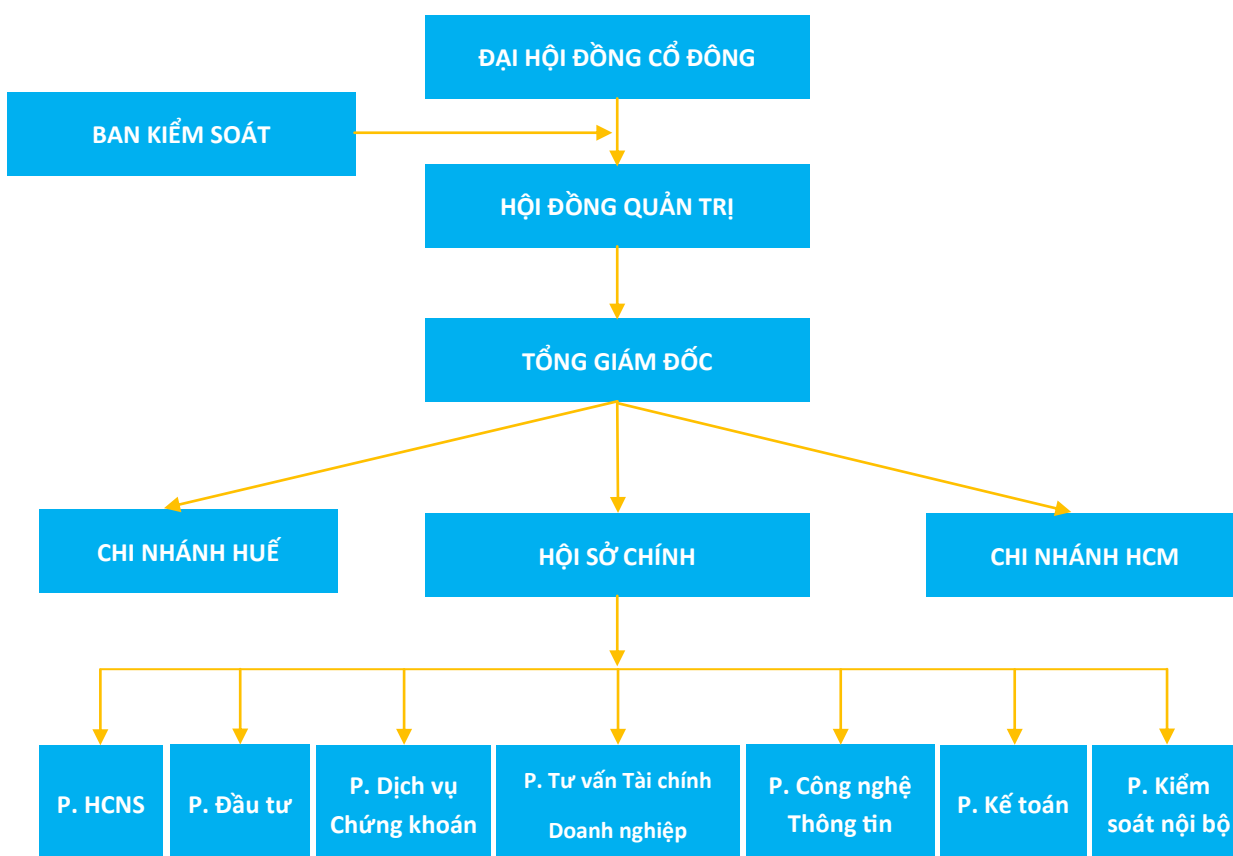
ĐẠI HỘI ĐỒNG CỔ ĐÔNG

BAN KIỂM SOÁT

HỘI ĐỒNG QUẢN TRỊ

TỔNG GIÁM ĐỐC

CHI NHÁNH HUẾ

HỘI SỞ CHÍNH

CHI NHÁNH HCM

P. HCNS

P. Đầu tư

P. Dịch vụ Chứng khoán

P. Tư vấn Tài chính Doanh nghiệp

P. Công nghệ Thông tin

P. Kế toán

P. Kiểm soát nội bộ